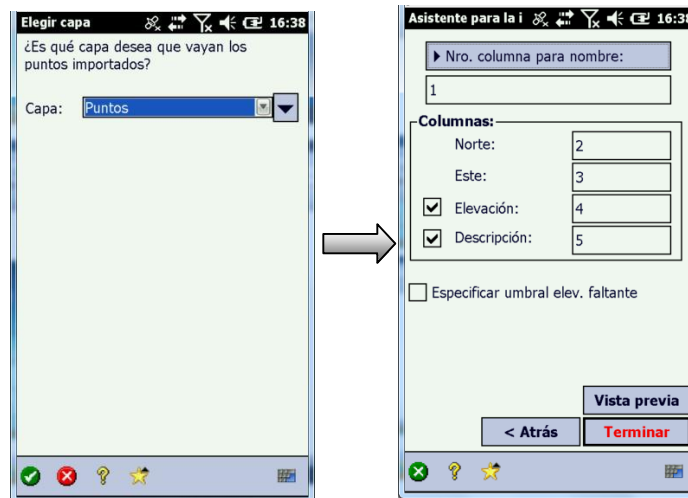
Elegir capa 16:38

¿Es qué capa desea que vayan los puntos importados?

Capa: Puntos

Asistente para la i 16:38

Nro. columna para nombre:

1

Columnas:

Norte: 2

Este: 3

Elevación: 4

Descripción: 5

Especificar umbral elev. faltante

Vista previa

< Atrás

Terminar